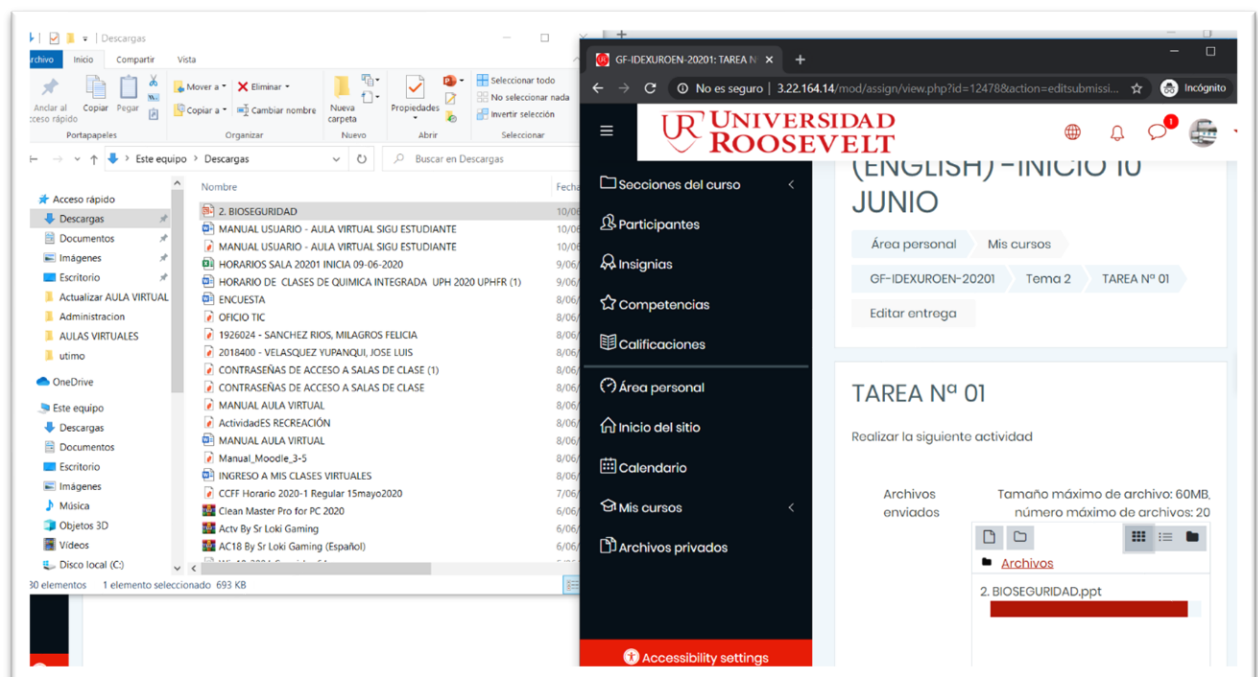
Descargas

Archivo Inicio Compartir Vista

Anclar al acceso rápido Copiar Pegar
Portapapeles
Mover a Eliminar Copiar a Cambiar nombre
Organizar
Nueva carpeta
Nuevo
Propiedades
Abrir
Seleccionar todo
No seleccionar nada
Invertir selección
Seleccionar

Este equipo > Descargas
Buscar en Descargas

Acceso rápido
Descargas
Documentos
Imágenes
Escritorio
Actualizar AULA VIRTUAL
Administracion
AULAS VIRTUALES
utimo
OneDrive
Este equipo
Descargas
Documentos
Escritorio
Imágenes
Música
Objetos 3D
Vídeos
Disco local (C:)

| Nombre | Fecha |
|---|---|
| 2. BIOSEGURIDAD | 10/06 |
| MANUAL USUARIO - AULA VIRTUAL SIGU ESTUDIANTE | 10/06 |
| MANUAL USUARIO - AULA VIRTUAL SIGU ESTUDIANTE | 10/06 |
| HORARIOS SALA 20201 INICIA 09-06-2020 | 9/06/ |
| HORARIO DE CLASES DE QUIMICA INTEGRADA UPH 2020 UPHFR (1) | 9/06/ |
| ENCUESTA | 8/06/ |
| OFICIO TIC | 8/06/ |
| 1926024 - SANCHEZ RIOS, MILAGROS FELICIA | 8/06/ |
| 2018400 - VELASQUEZ YUPANQUI, JOSE LUIS | 8/06/ |
| CONTRASEÑAS DE ACCESO A SALAS DE CLASE (1) | 8/06/ |
| CONTRASEÑAS DE ACCESO A SALAS DE CLASE | 8/06/ |
| MANUAL AULA VIRTUAL | 8/06/ |
| ActividadES RECREACIÓN | 8/06/ |
| MANUAL AULA VIRTUAL | 8/06/ |
| Manual_Moodle_3-5 | 8/06/ |
| INGRESO A MIS CLASES VIRTUALES | 8/06/ |
| CCFF Horario 2020-1 Regular 15mayo2020 | 7/06/ |
| Clean Master Pro for PC 2020 | 6/06/ |
| Actv By Sr Loki Gaming | 6/06/ |
| AC18 By Sr Loki Gaming (Español) | 6/06/ |

30 elementos 1 elemento seleccionado 693 KB

GF-IDEXUROEN-20201: TAREA N
No es seguro | 3.22.164.14/mod/assign/view.php?id=12478&action=editsubmissi...
Incógnito

UNIVERSIDAD ROOSEVELT

Secciones del curso
Participantes
Insignias
Competencias
Calificaciones
Área personal
Inicio del sitio
Calendario
Mis cursos
Archivos privados
Accessibility settings

(ENGLISH) -INICIO 10 JUNIO
Área personal / Mis cursos / GF-IDEXUROEN-20201 / Tema 2 / TAREA Nº 01
Editar entrega

TAREA Nº 01
Realizar la siguiente actividad
Archivos enviados
Tamaño máximo de archivo: 60MB, número máximo de archivos: 20
Archivos
2. BIOSEGURIDAD.ppt